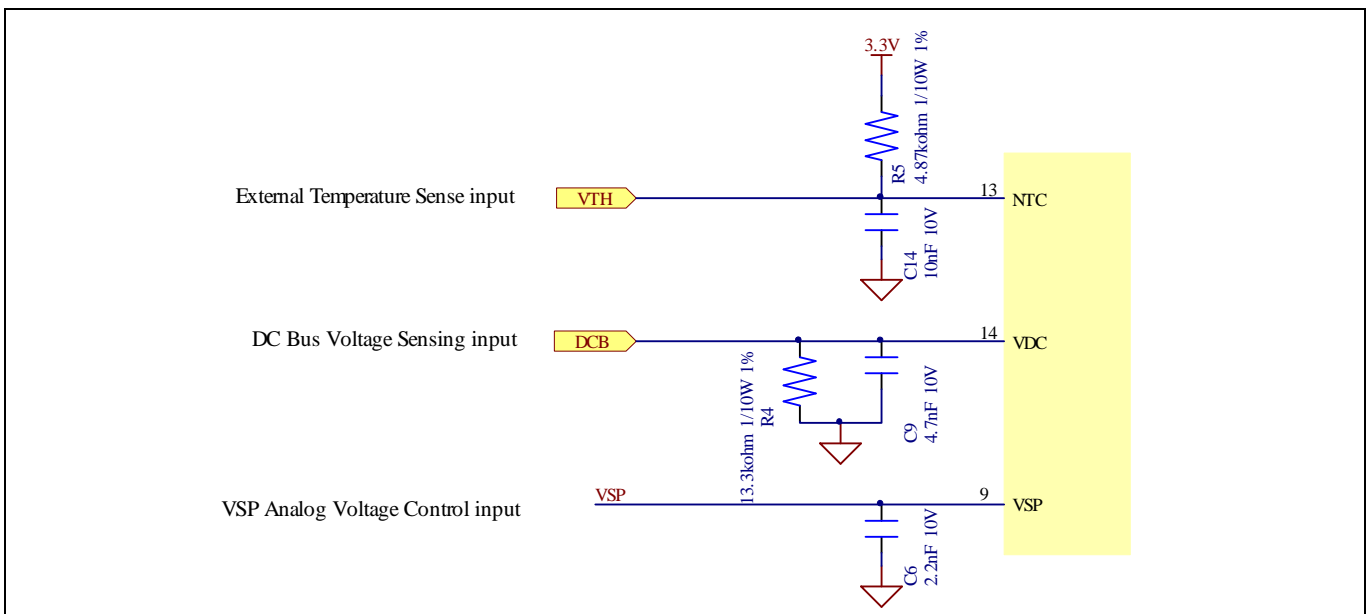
3.3V

R5
4.87kohm 1/10W 1%

External Temperature Sense input

VTH

13 NTC

C14
10nF 10V

DC Bus Voltage Sensing input

DCB

14 VDC

R4
13.3kohm 1/10W 1%

C9
4.7nF 10V

VSP Analog Voltage Control input

VSP

9 VSP

C6
2.2nF 10V